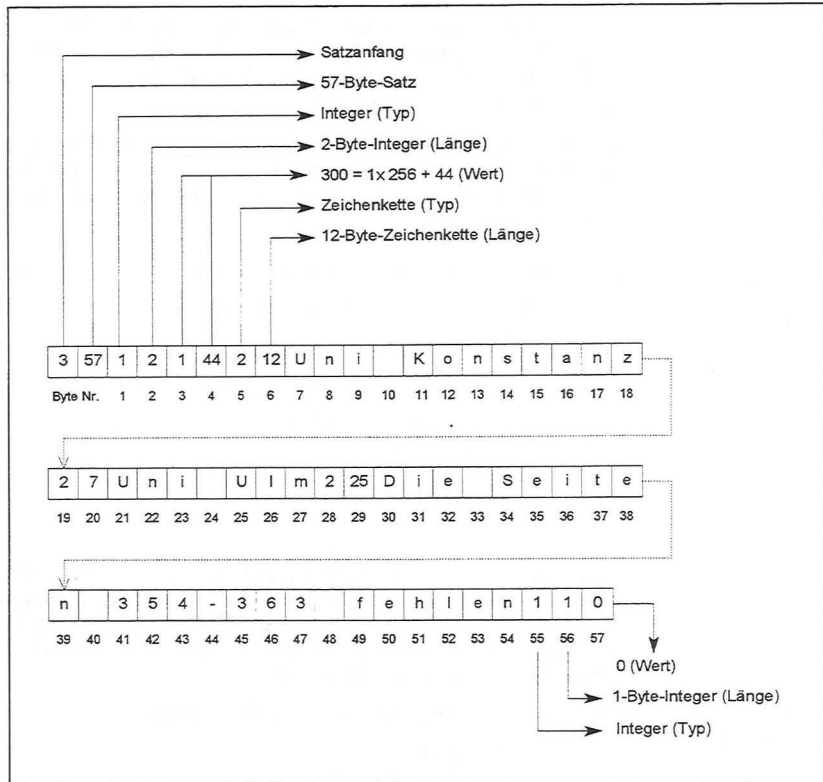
Satzanfang

57-Byte-Satz

Integer (Typ)

2-Byte-Integer (Länge)

300 = 1x 256 + 44 (Wert)

Zeichenkette (Typ)

12-Byte-Zeichenkette (Länge)

| 3 | 57 | 1 | 2 | 1 | 44 | 2 | 12 | U | n | i | | K | o | n | s | t | a | n | z |
|---|---|---|---|---|---|---|---|---|---|---|---|---|---|---|---|---|---|---|---|
| Byte Nr. | | 1 | 2 | 3 | 4 | 5 | 6 | 7 | 8 | 9 | 10 | 11 | 12 | 13 | 14 | 15 | 16 | 17 | 18 |

| 2 | 7 | U | n | i | | U | l | m | 2 | 25 | D | i | e | | S | e | i | t | e |
|---|---|---|---|---|---|---|---|---|---|---|---|---|---|---|---|---|---|---|---|
| 19 | 20 | 21 | 22 | 23 | 24 | 25 | 26 | 27 | 28 | 29 | 30 | 31 | 32 | 33 | 34 | 35 | 36 | 37 | 38 |

| n | | 3 | 5 | 4 | - | 3 | 6 | 3 | | f | e | h | l | e | n | 1 | 1 | 0 |
|---|---|---|---|---|---|---|---|---|---|---|---|---|---|---|---|---|---|---|
| 39 | 40 | 41 | 42 | 43 | 44 | 45 | 46 | 47 | 48 | 49 | 50 | 51 | 52 | 53 | 54 | 55 | 56 | 57 |

0 (Wert)

1-Byte-Integer (Länge)

Integer (Typ)